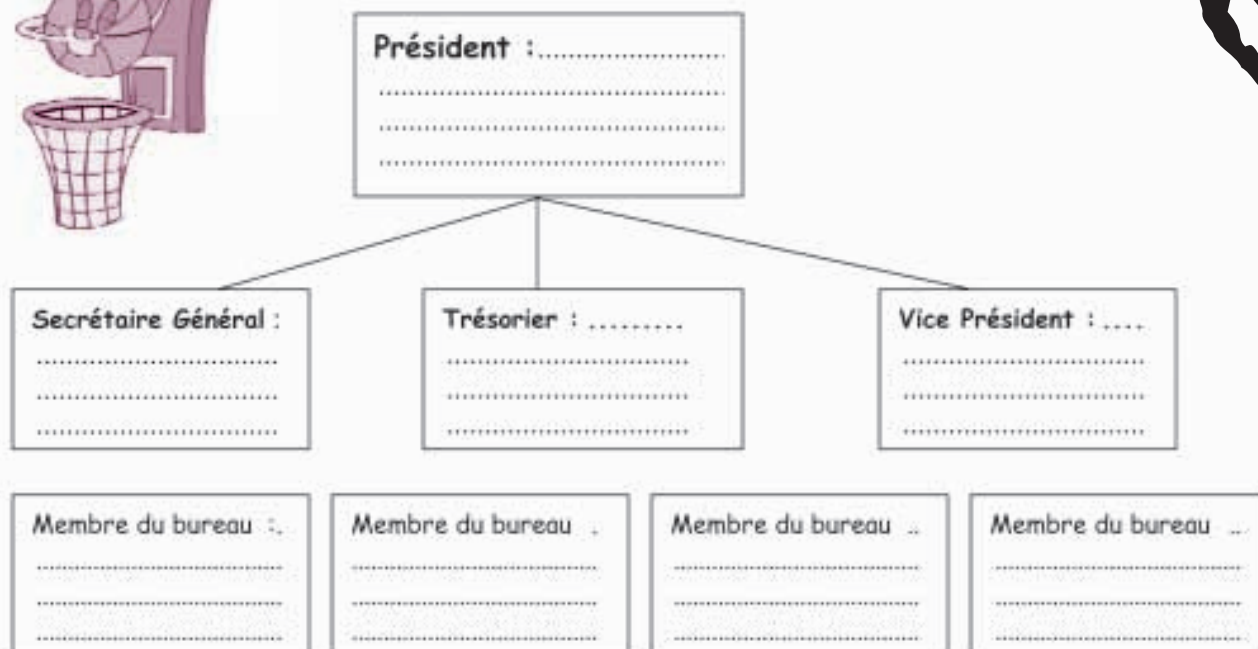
Président :......................
........................................
........................................
........................................

Secrétaire Général :
..................................
..................................
..................................

Trésorier : .........
..................................
..................................
..................................

Vice Président : ....
..................................
..................................
..................................

Membre du bureau :.
..................................
..................................
..................................

Membre du bureau .
..................................
..................................
..................................

Membre du bureau ..
..................................
..................................
..................................

Membre du bureau ..
..................................
..................................
..................................